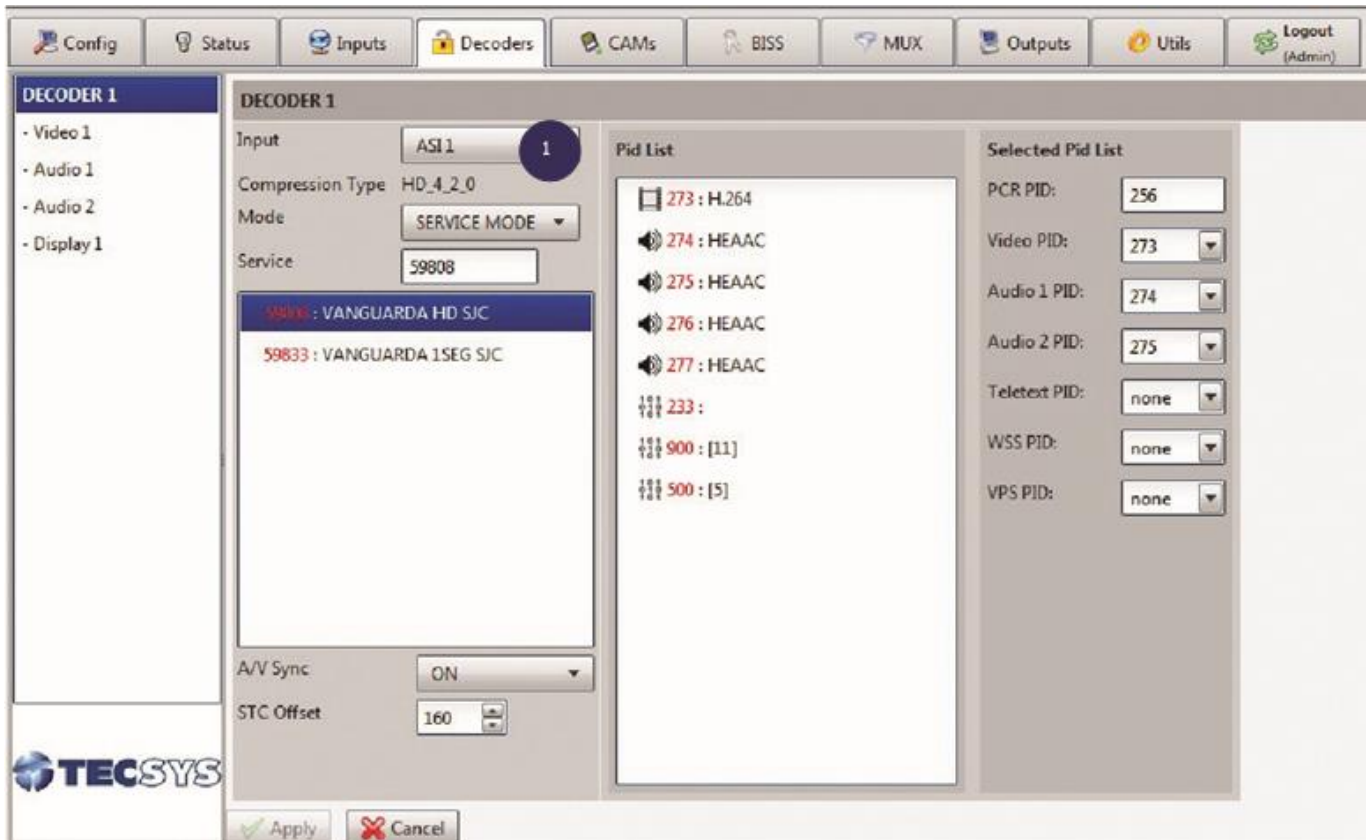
Config | Status | Inputs | Decoders | CAMs | BISS | MUX | Outputs | Utils | Logout (Admin)

DECODER 1
- Video 1
- Audio 1
- Audio 2
- Display 1

DECODER 1

Input ASI 1 1
Compression Type HD_4_2_0
Mode SERVICE MODE
Service 59808

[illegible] : VANGUARDA HD SJC
59833 : VANGUARDA 1SEG SJC

A/V Sync ON
STC Offset 160

Pid List
273 : H.264
274 : HEAAC
275 : HEAAC
276 : HEAAC
277 : HEAAC
233 :
900 : [11]
500 : [5]

Selected Pid List
PCR PID: 256
Video PID: 273
Audio 1 PID: 274
Audio 2 PID: 275
Teletext PID: none
WSS PID: none
VPS PID: none

TECSYS

Apply Cancel